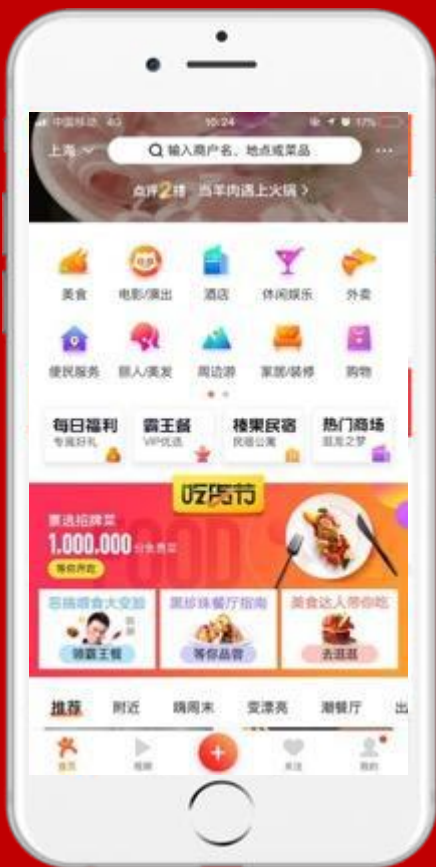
中国移动 4G 10:24 17%

上海 输入商户名、地点或菜品 ···

点评2楼 当羊肉遇上火锅 >

美食 电影/演出 酒店 休闲娱乐 外卖

便民服务 丽人/美发 周边游 家居/装修 购物

每日福利 专属好礼

霸王餐 VIP优选

榛果民宿 民宿公寓

热门商场 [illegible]

吃货节

票选招牌菜 1,000,000 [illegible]

等你开吃

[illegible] 美食大变脸 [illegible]

黑珍珠餐厅指南 等你品尝

美食这人带你吃 去逛逛

推荐 附近 嗨周末 变漂亮 潮餐厅 出

首页 视频 + 关注 我的